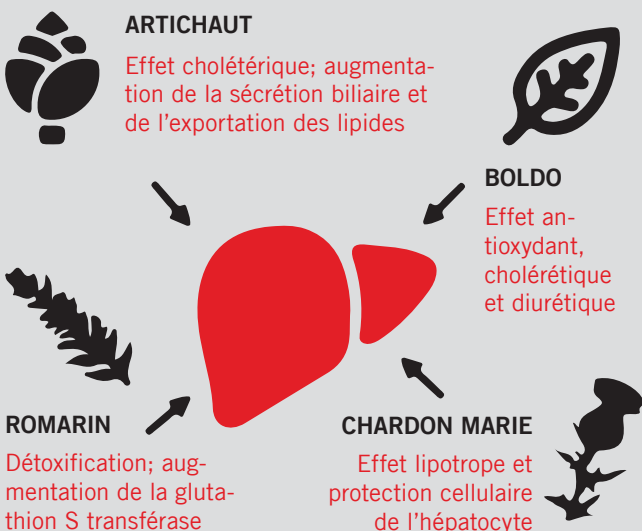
ARTICHAUT

Effet cholétérique; augmentation de la sécrétion biliaire et de l'exportation des lipides

BOLDO

Effet antioxydant, cholérétique et diurétique

ROMARIN

Détoxification; augmentation de la glutathion S transférase

CHARDON MARIE

Effet lipotrope et protection cellulaire de l'hépatocyte